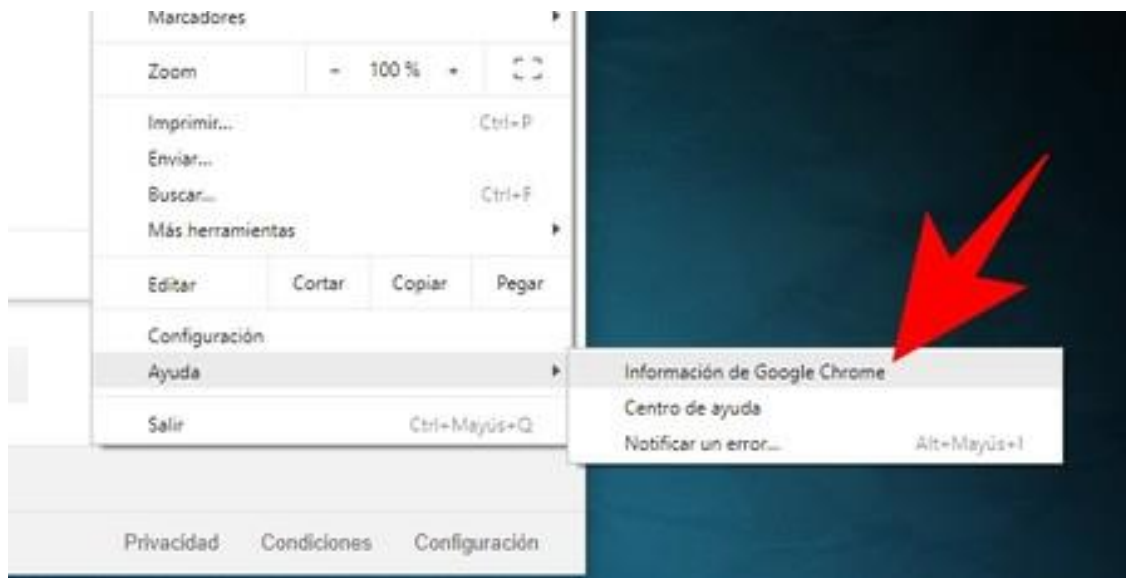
Marcadores

Zoom - 100 % +

Imprimir... Ctrl+P
Enviar...
Buscar... Ctrl+F
Más herramientas

Editar Cortar Copiar Pegar

Configuración
Ayuda

Salir Ctrl+Mayús+Q

Información de Google Chrome
Centro de ayuda
Notificar un error... Alt+Mayús+I

Privacidad Condiciones Configuración